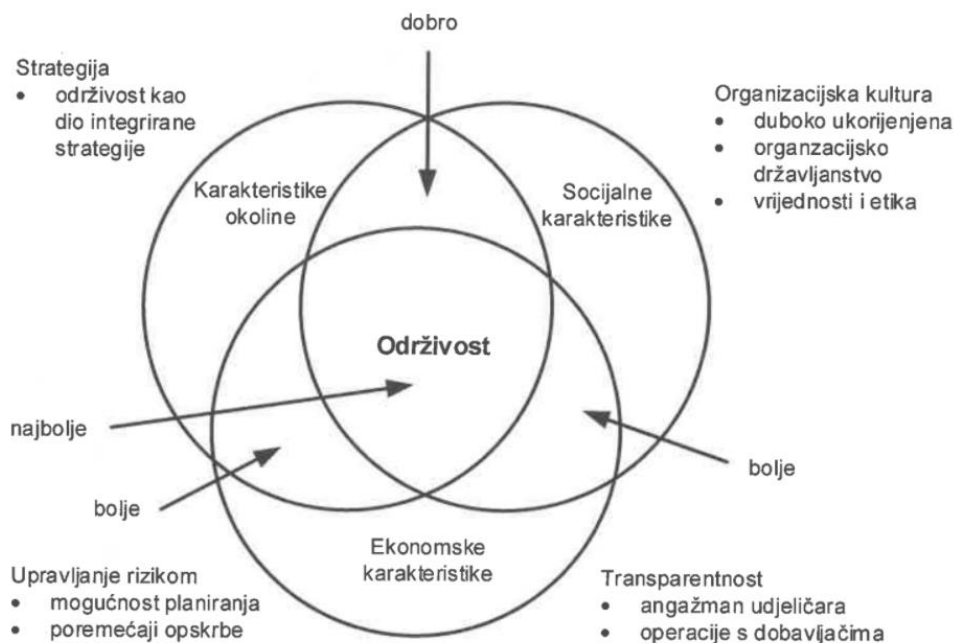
dobro

Strategija
• održivost kao dio integrirane strategije

Organizacijska kultura
• duboko ukorijenjena
• organzacijsko državljanstvo
• vrijednosti i etika

Karakteristike okoline

Socijalne karakteristike

Održivost

najbolje

bolje

bolje

Ekonomske karakteristike

Upravljanje rizikom
• mogućnost planiranja
• poremećaji opskrbe

Transparentnost
• angažman udjeličara
• operacije s dobavljačima